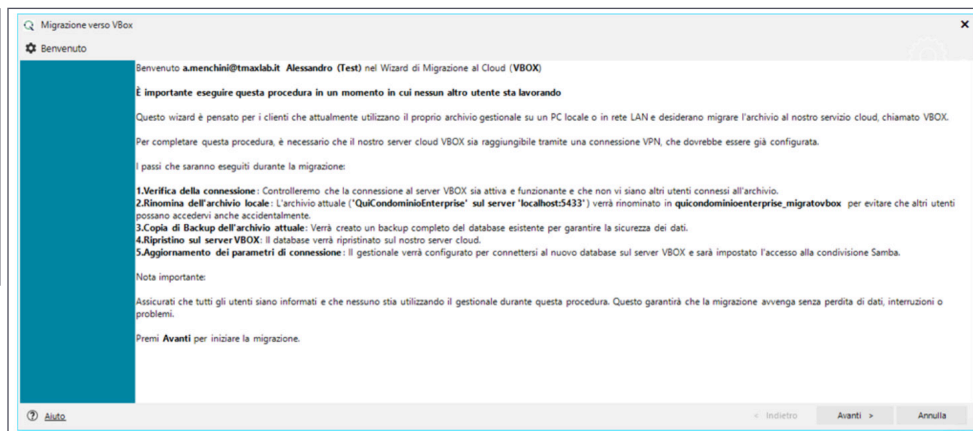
Migrazione verso VBox

Benvenuto

Benvenuto **a.menchini@tmaxlab.it Alessandro (Test)** nel Wizard di Migrazione al Cloud (**VBOX**)

**È importante eseguire questa procedura in un momento in cui nessun altro utente sta lavorando**

Questo wizard è pensato per i clienti che attualmente utilizzano il proprio archivio gestionale su un PC locale o in rete LAN e desiderano migrare l'archivio al nostro servizio cloud, chiamato VBOX.

Per completare questa procedura, è necessario che il nostro server cloud VBOX sia raggiungibile tramite una connessione VPN, che dovrebbe essere già configurata.

I passi che saranno eseguiti durante la migrazione:

**1.Verifica della connessione**: Controlleremo che la connessione al server VBOX sia attiva e funzionante e che non vi siano altri utenti connessi all'archivio.
**2.Rinomina dell'archivio locale**: L'archivio attuale (**"QuiCondominioEnterprise" sul server "localhost:5433"**) verrà rinominato in **quicondominioenterprise_migratovbox** per evitare che altri utenti possano accedervi anche accidentalmente.
**3.Copia di Backup dell'archivio attuale**: Verrà creato un backup completo del database esistente per garantire la sicurezza dei dati.
**4.Ripristino sul server VBOX**: Il database verrà ripristinato sul nostro server cloud.
**5.Aggiornamento dei parametri di connessione**: Il gestionale verrà configurato per connettersi al nuovo database sul server VBOX e sarà impostato l'accesso alla condivisione Samba.

Nota importante:

Assicurati che tutti gli utenti siano informati e che nessuno stia utilizzando il gestionale durante questa procedura. Questo garantirà che la migrazione avvenga senza perdita di dati, interruzioni o problemi.

Premi **Avanti** per iniziare la migrazione.

Aiuto

< Indietro

Avanti >

Annulla